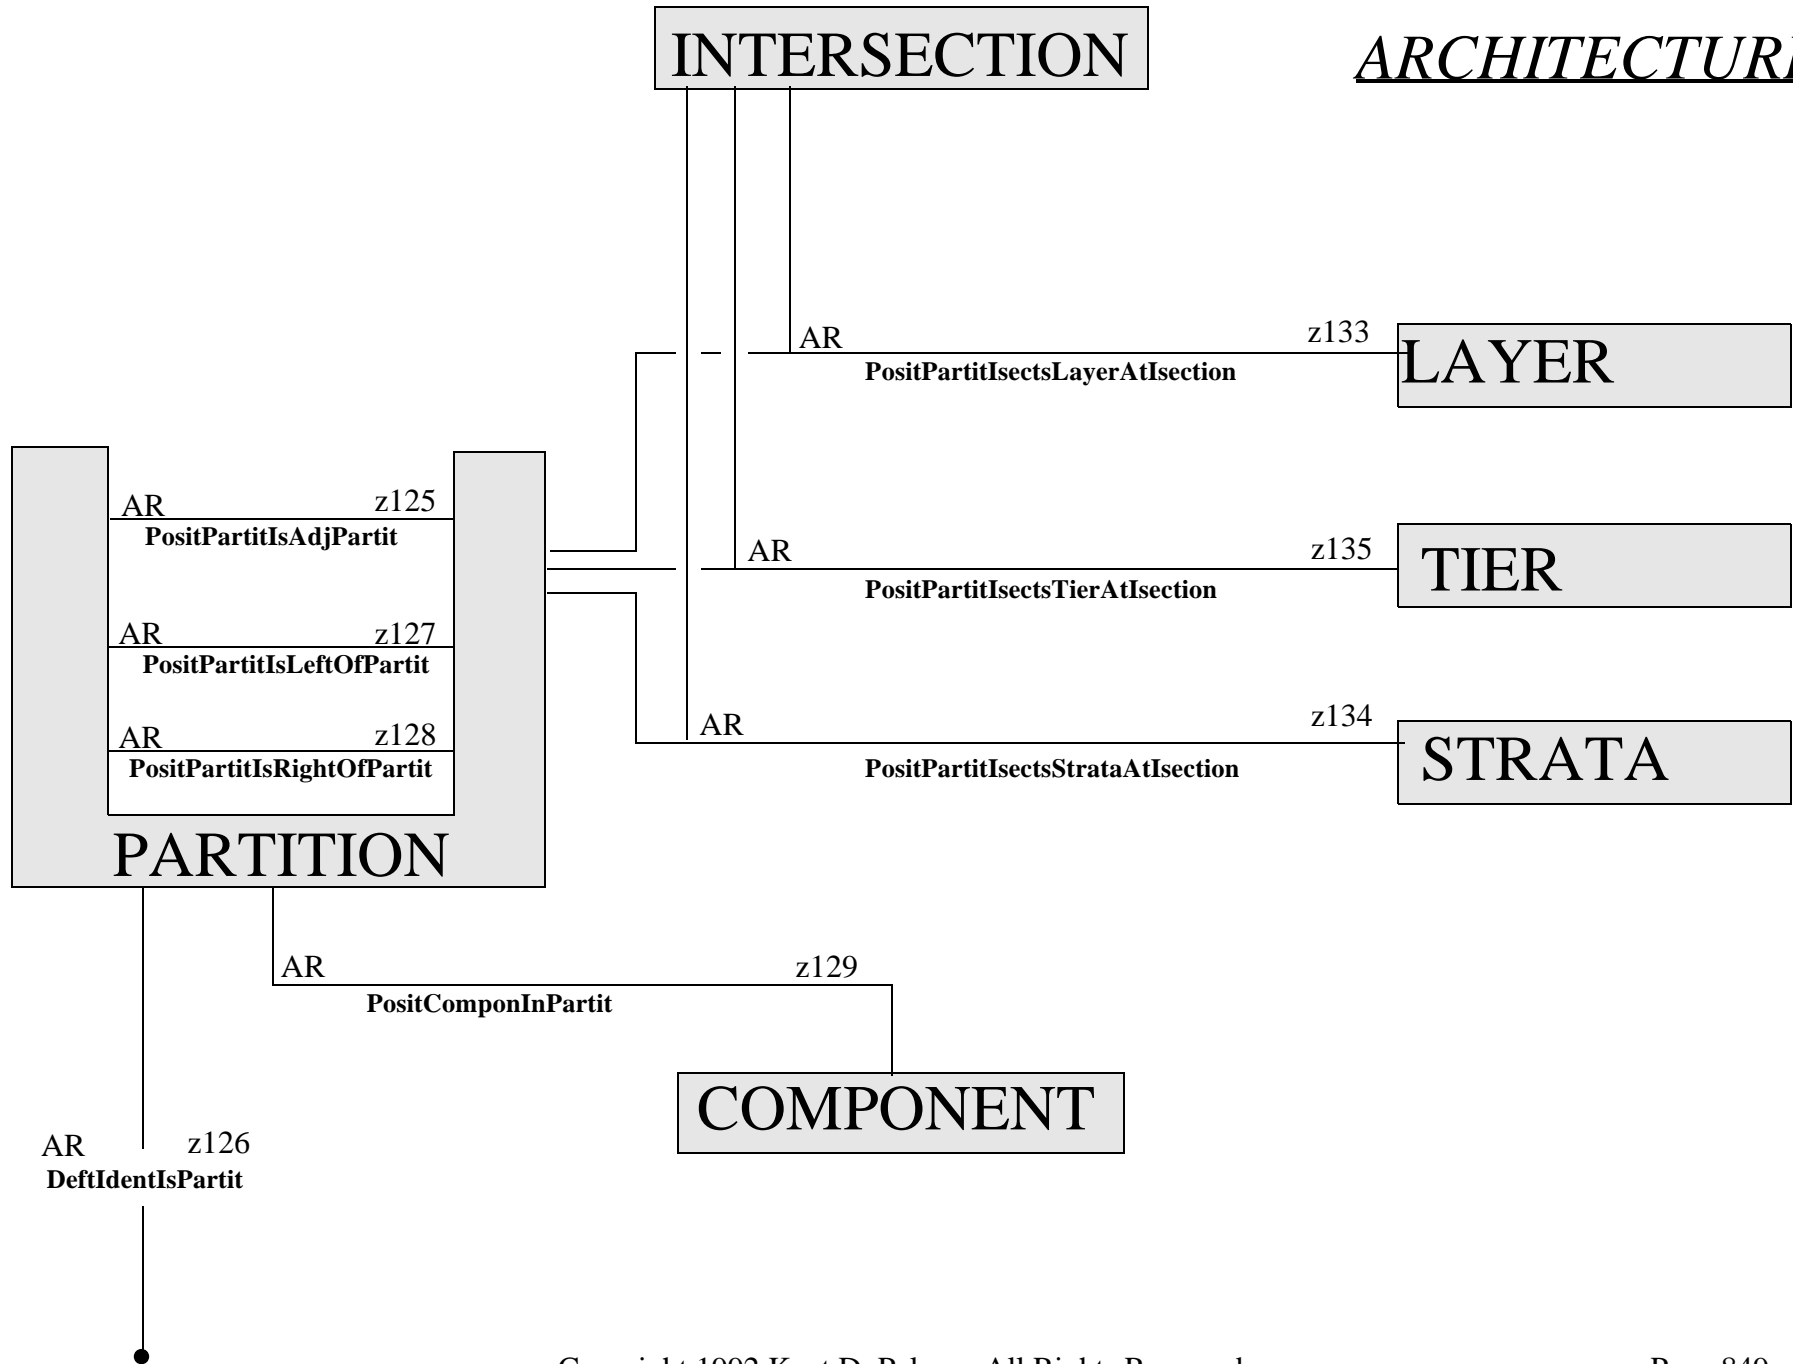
INTERSECTION

ARCHITECTUR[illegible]

AR

z133

LAYER

PositPartitIsectsLayerAtIsection

AR

z125

PositPartitIsAdjPartit

AR

z135

TIER

PositPartitIsectsTierAtIsection

AR

z127

PositPartitIsLeftOfPartit

AR

z128

PositPartitIsRightOfPartit

AR

z134

STRATA

PositPartitIsectsStrataAtIsection

PARTITION

AR

z129

PositComponInPartit

COMPONENT

AR

z126

DeftIdentIsPartit

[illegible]

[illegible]